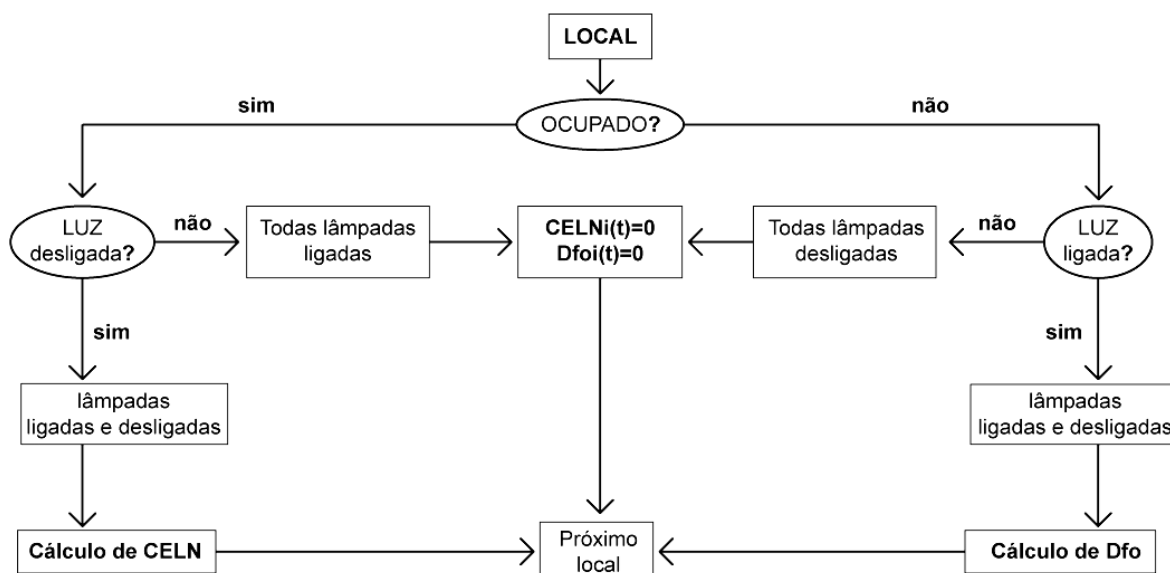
LOCAL

sim

OCUPADO?

não

LUZ desligada?

não

Todas lâmpadas ligadas

CELNi(t)=0
Dfoi(t)=0

Todas lâmpadas desligadas

não

LUZ ligada?

sim

sim

lâmpadas ligadas e desligadas

lâmpadas ligadas e desligadas

Cálculo de CELN

Próximo local

Cálculo de Dfo